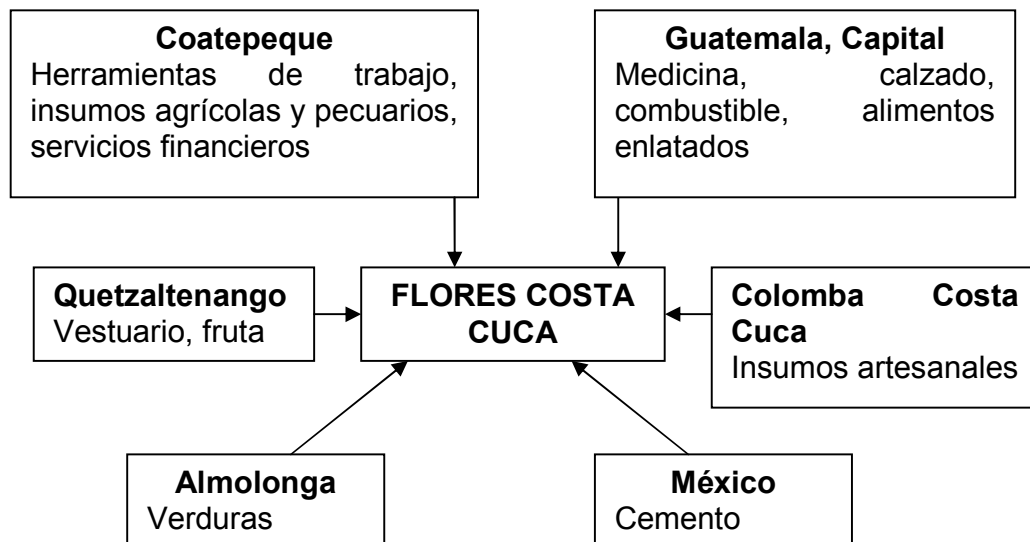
Coatepeque
Herramientas de trabajo, insumos agrícolas y pecuarios, servicios financieros

Guatemala, Capital
Medicina, calzado, combustible, alimentos enlatados

Quetzaltenango
Vestuario, fruta

FLORES COSTA CUCA

Colomba Costa Cuca
Insumos artesanales

Almolonga
Verduras

México
Cemento